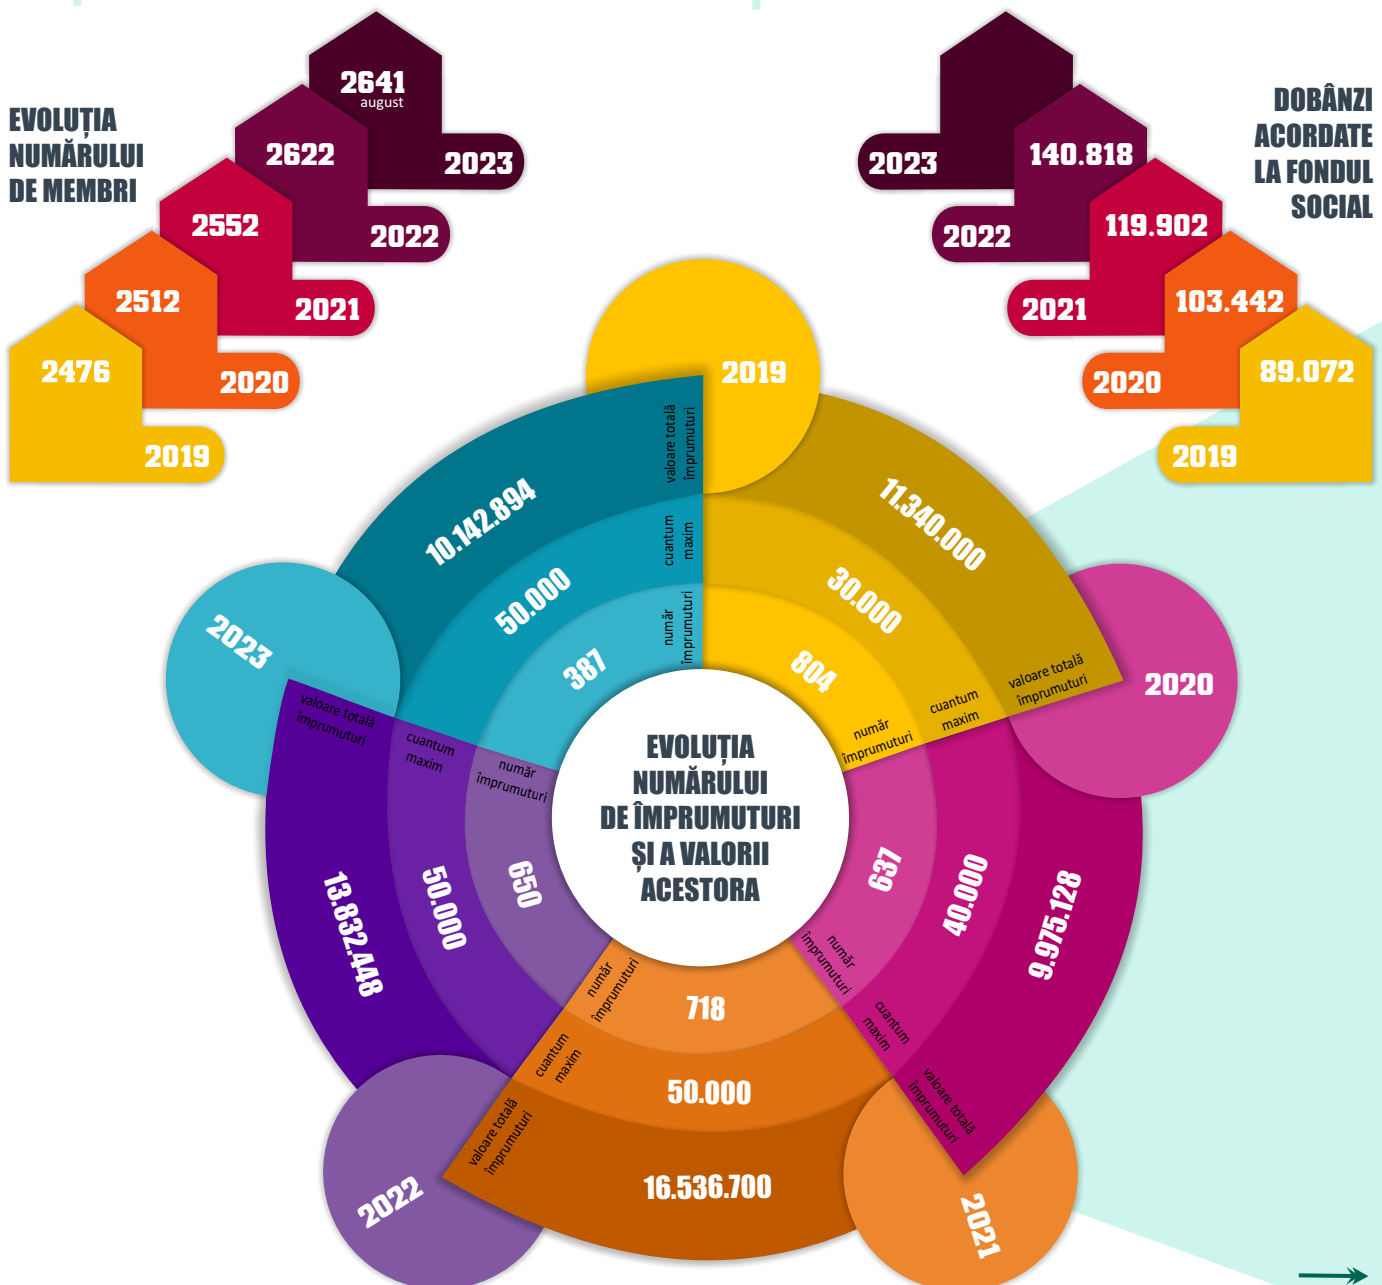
EVOLUȚIA NUMĂRULUI DE MEMBRI

2641
august
2023
2622
2022
2552
2021
2512
2020
2476
2019

DOBÂNZI ACORDATE LA FONDUL SOCIAL

2023
140.818
2022
119.902
2021
103.442
2020
89.072
2019

EVOLUȚIA NUMĂRULUI DE ÎMPRUMUTURI ȘI A VALORII ACESTORA

2019
11.340.000
valoare totală împrumuturi
30.000
cuantum maxim
804
număr împrumuturi

2020
9.975.128
valoare totală împrumuturi
40.000
cuantum maxim
637
număr împrumuturi

2021
718
număr împrumuturi
50.000
cuantum maxim
16.536.700
valoare totală împrumuturi

2022
650
număr împrumuturi
50.000
cuantum maxim
13.832.448
valoare totală împrumuturi

2023
10.142.894
valoare totală împrumuturi
50.000
cuantum maxim
387
număr împrumuturi